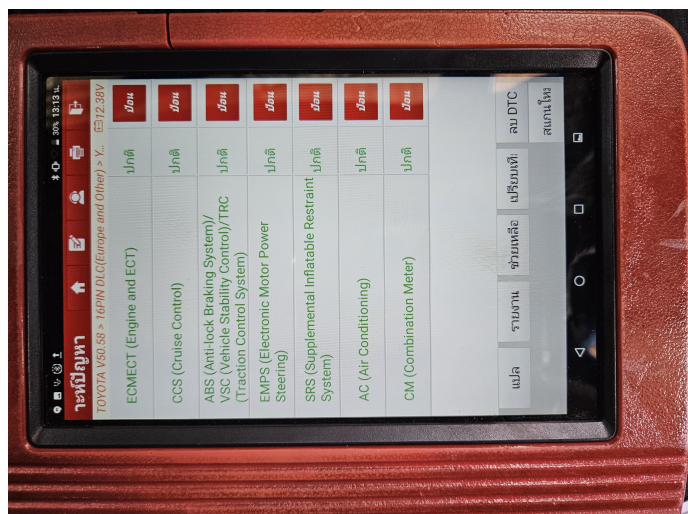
30% 13:13 น.

รหัสปัญหา

TOYOTA V50.58 > 16PIN DLC(Europe and Other) > Y...

12.38V

ECMECT (Engine and ECT) | ปกติ | ป้อน

CCS (Cruise Control) | ปกติ | ป้อน

ABS (Anti-lock Braking System)/ VSC (Vehicle Stability Control)/TRC (Traction Control System) | ปกติ | ป้อน

EMPS (Electronic Motor Power Steering) | ปกติ | ป้อน

SRS (Supplemental Inflatable Restraint System) | ปกติ | ป้อน

AC (Air Conditioning) | ปกติ | ป้อน

CM (Combination Meter) | ปกติ | ป้อน

แปล

รายงาน

ช่วยเหลือ

เปรียบเทีย

ลบ DTC

สแกนใหม่